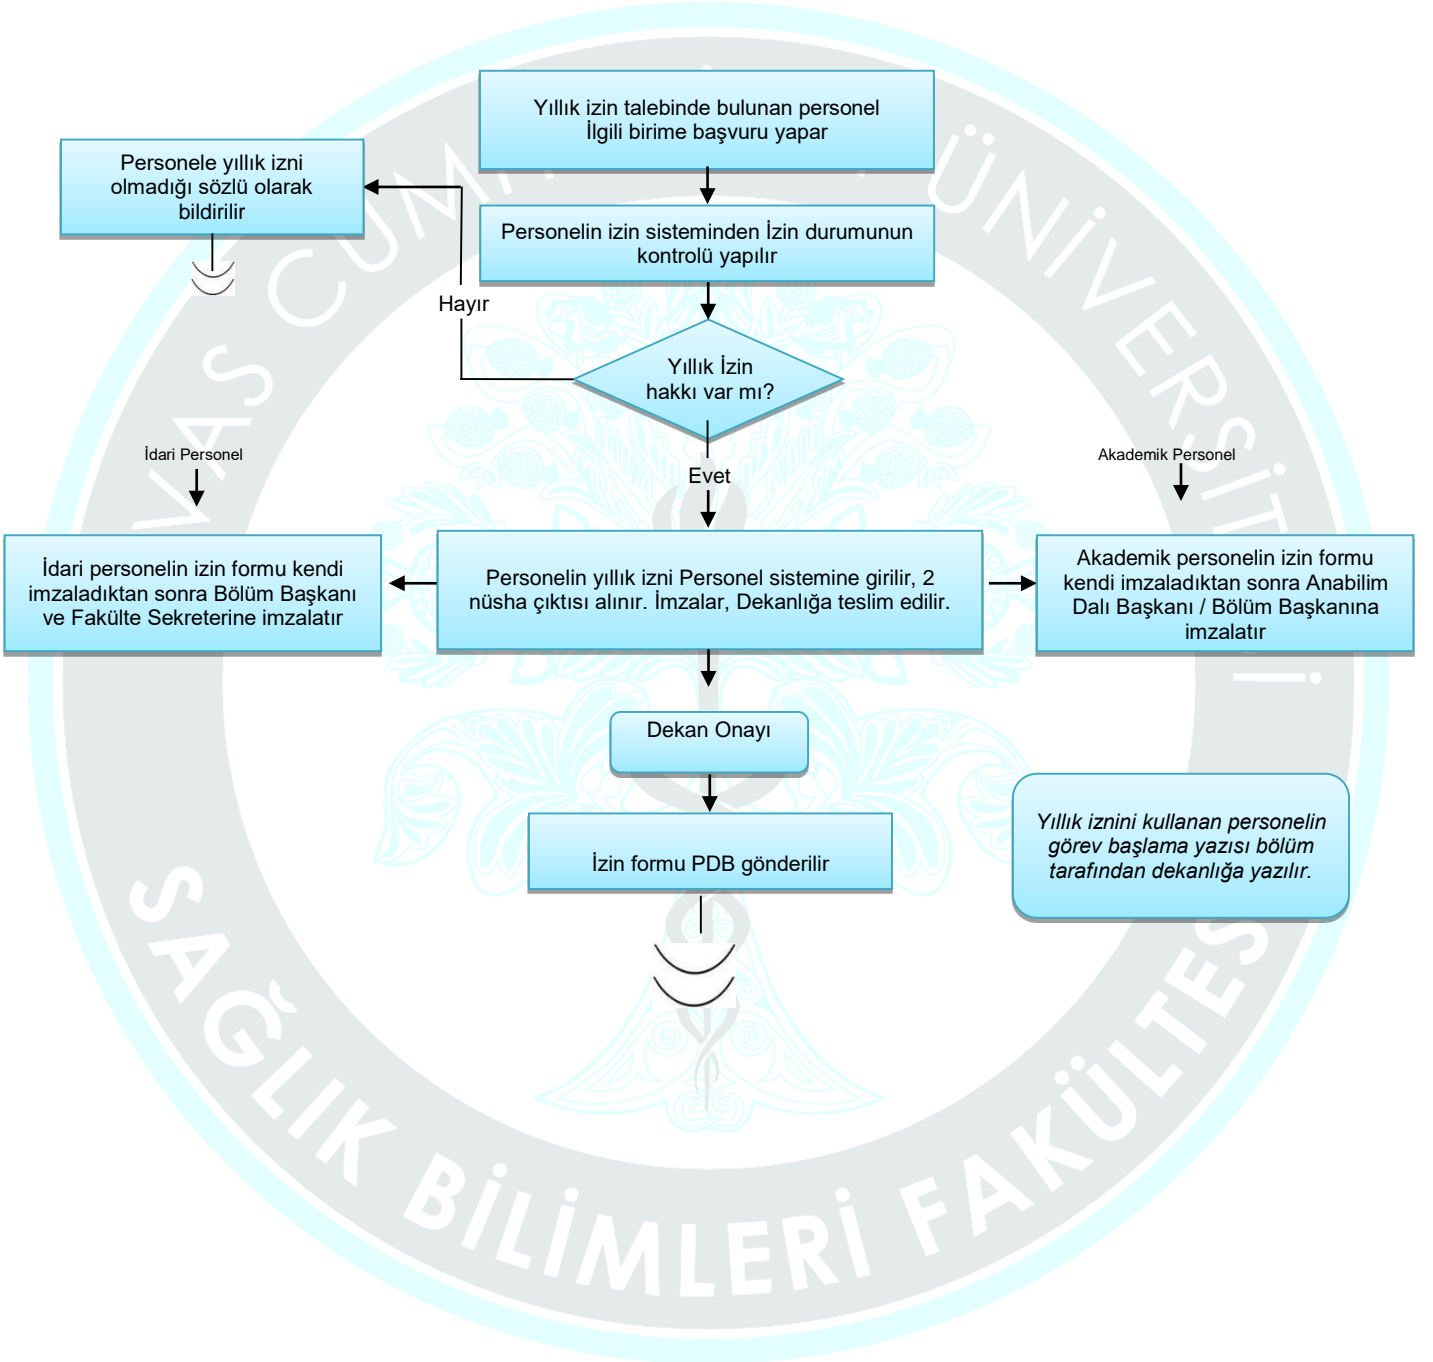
Yıllık izin talebinde bulunan personel İlgili birime başvuru yapar

Personele yıllık izni olmadığı sözlü olarak bildirilir

Personelin izin sisteminden İzin durumunun kontrolü yapılır

Hayır

Yıllık İzin hakkı var mı?

Evet

İdari Personel

Akademik Personel

İdari personelin izin formu kendi imzaladıktan sonra Bölüm Başkanı ve Fakülte Sekreterine imzalatır

Personelin yıllık izni Personel sistemine girilir, 2 nüsha çıktısı alınır. İmzalar, Dekanlığa teslim edilir.

Akademik personelin izin formu kendi imzaladıktan sonra Anabilim Dalı Başkanı / Bölüm Başkanına imzalatır

Dekan Onayı

İzin formu PDB gönderilir

Yıllık iznini kullanan personelin görev başlama yazısı bölüm tarafından dekanlığa yazılır.

SİVAS CUMHURİYET ÜNİVERSİTESİ SAĞLIK BİLİMLERİ FAKÜLTESİ